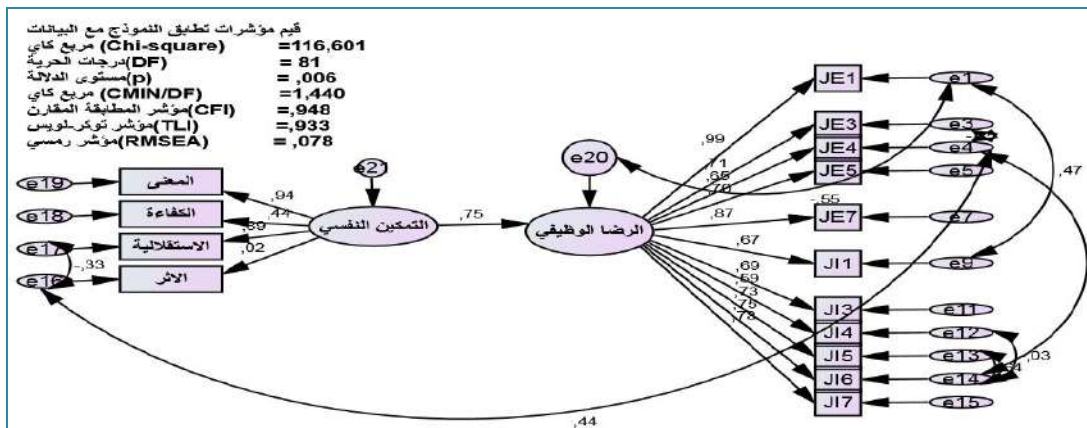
قيم مؤشرات تطابق النموذج مع البيانات
(Chi-square) مربع كاي =116,601
(DF)درجات الحرية = 81
(p)مستوى الدلالة = ,006
(CMIN/DF) مربع كاي =1,440
(CFI)مؤشر المطابقة المقارن =,948
(TLI)مؤشر توكرلويس =,933
(RMSEA)مؤشر رمسي = ,078

e21
e20
e19 المعنى
e18 الكفاءة
e17 الاستقلالية
e16 الاثر
,94
,44
,59
,02
-,33
التمكين النفسي
,75
الرضا الوظيفي
,99
,71
,65
,70
,87
,67
,69
,59
,73
,75
,78
-,55
JE1 e1
JE3 e3
JE4 e4
JE5 e5
JE7 e7
JI1 e9
JI3 e11
JI4 e12
JI5 e13
JI6 e14
JI7 e15
,47
,03
,44